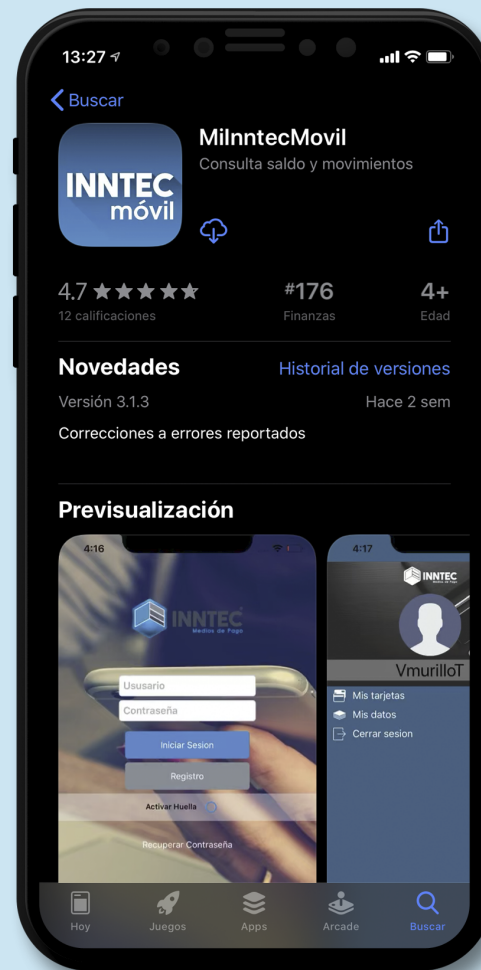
13:27

Buscar

INNTEC móvil

MiInntecMovil
Consulta saldo y movimientos

4.7 ★★★★★
12 calificaciones

#176
Finanzas

4+
Edad

Novedades
Historial de versiones

Versión 3.1.3
Hace 2 sem

Correcciones a errores reportados

Previsualización

4:16

INNTEC
Medios de Pago

Usuario
Contraseña
Iniciar Sesion
Registro
Activar Huella
Recuperar Contraseña

4:17

INNTEC

VmurilloT

Mis tarjetas
Mis datos
Cerrar sesion

Hoy
Juegos
Apps
Arcade
Buscar